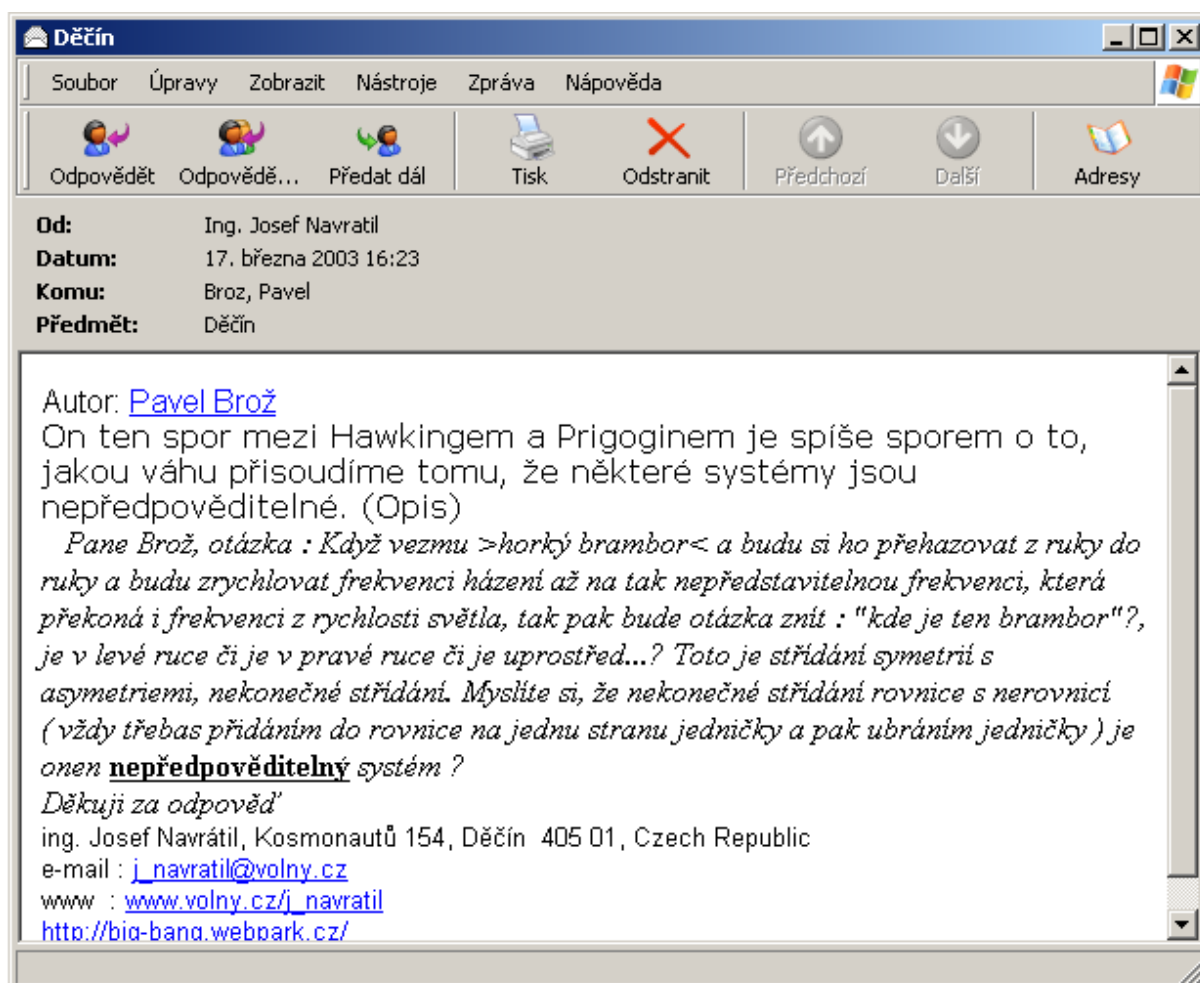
Děčín

Soubor Úpravy Zobrazit Nástroje Zpráva Nápověda

Odpovědět Odpovědě... Předat dál Tisk Odstranit Předchozí Další Adresy

Od: Ing. Josef Navratil
Datum: 17. března 2003 16:23
Komu: Broz, Pavel
Předmět: Děčín

Autor: Pavel Brož
On ten spor mezi Hawkingem a Prigoginem je spíše sporem o to, jakou váhu přisoudíme tomu, že některé systémy jsou nepředpověditelné. (Opis)

Pane Brož, otázka : Když vezmu >horký brambor< a budu si ho přehazovat z ruky do ruky a budu zrychlovat frekvenci házení až na tak nepředstavitelnou frekvenci, která překoná i frekvenci z rychlosti světla, tak pak bude otázka znít : "kde je ten brambor"?, je v levé ruce či je v pravé ruce či je uprostřed...? Toto je střídání symetrií s asymetriemi, nekonečné střídání. Myslíte si, že nekonečné střídání rovnice s nerovnicí ( vždy třebas přidáním do rovnice na jednu stranu jedničky a pak ubráním jedničky ) je onen nepředpověditelný systém ?
Děkuji za odpověď
ing. Josef Navrátil, Kosmonautů 154, Děčín 405 01, Czech Republic
e-mail : j_navratil@volny.cz
www : www.volny.cz/j_navratil
http://big-bang.webpark.cz/